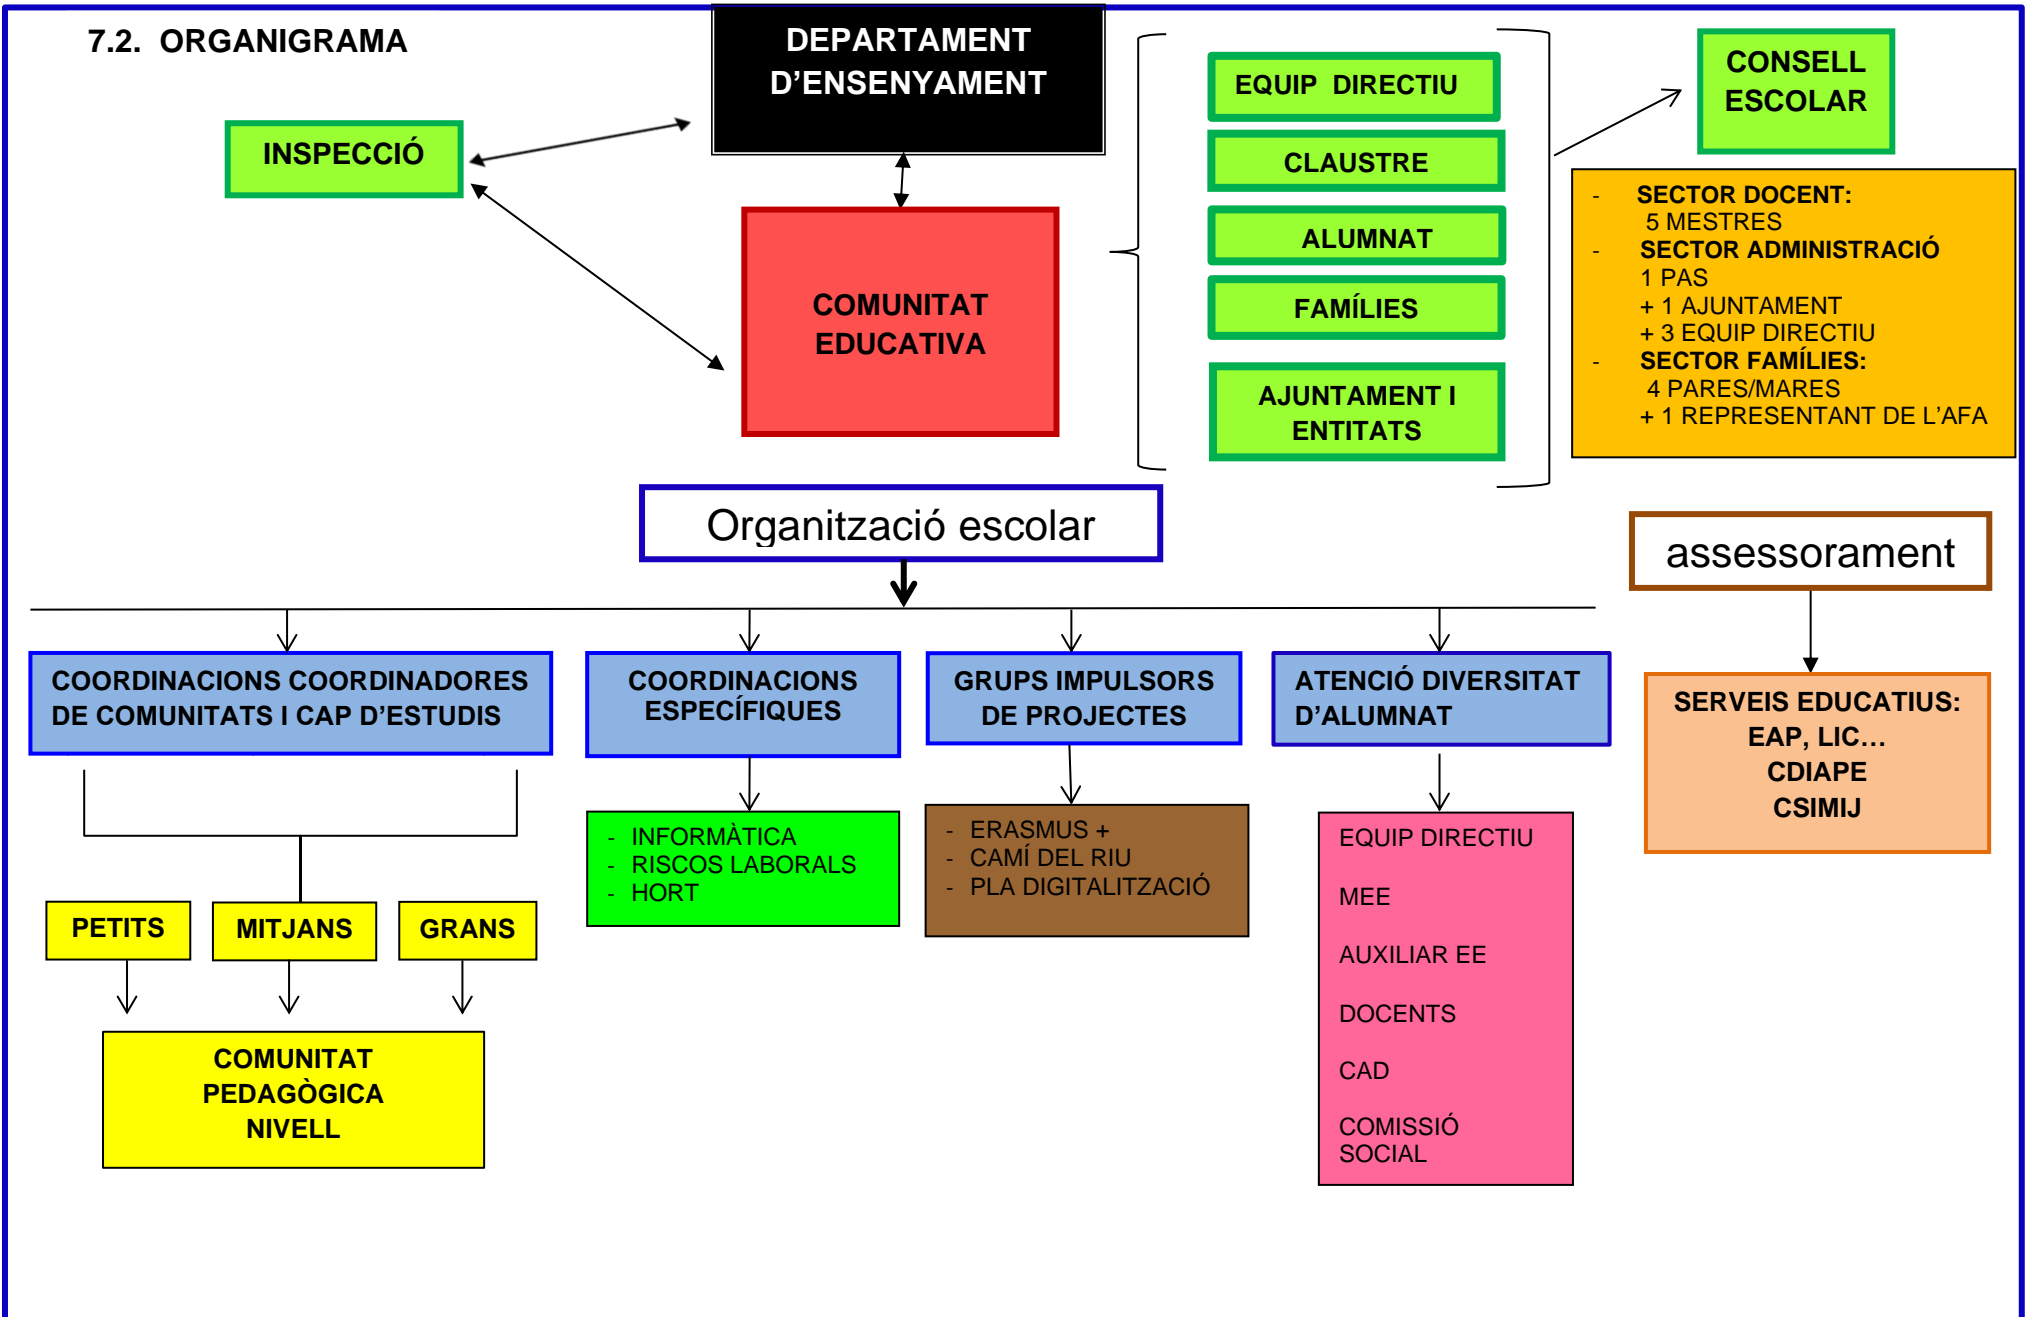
7.2. ORGANIGRAMA

DEPARTAMENT D'ENSENYAMENT

INSPECCIÓ

COMUNITAT EDUCATIVA

EQUIP DIRECTIU

CLAUSTRE

ALUMNAT

FAMÍLIES

AJUNTAMENT I ENTITATS

CONSELL ESCOLAR

- SECTOR DOCENT:
5 MESTRES
- SECTOR ADMINISTRACIÓ
1 PAS
+ 1 AJUNTAMENT
+ 3 EQUIP DIRECTIU
- SECTOR FAMÍLIES:
4 PARES/MARES
+ 1 REPRESENTANT DE L'AFA

Organització escolar

assessorament

COORDINACIONS COORDINADORES DE COMUNITATS I CAP D'ESTUDIS

COORDINACIONS ESPECÍFIQUES

GRUPS IMPULSORS DE PROJECTES

ATENCIÓ DIVERSITAT D'ALUMNAT

SERVEIS EDUCATIUS: EAP, LIC… CDIAPE CSIMIJ

- INFORMÀTICA
- RISCOS LABORALS
- HORT

- ERASMUS +
- CAMÍ DEL RIU
- PLA DIGITALITZACIÓ

EQUIP DIRECTIU

MEE

AUXILIAR EE

DOCENTS

CAD

COMISSIÓ SOCIAL

PETITS

MITJANS

GRANS

COMUNITAT PEDAGÒGICA NIVELL